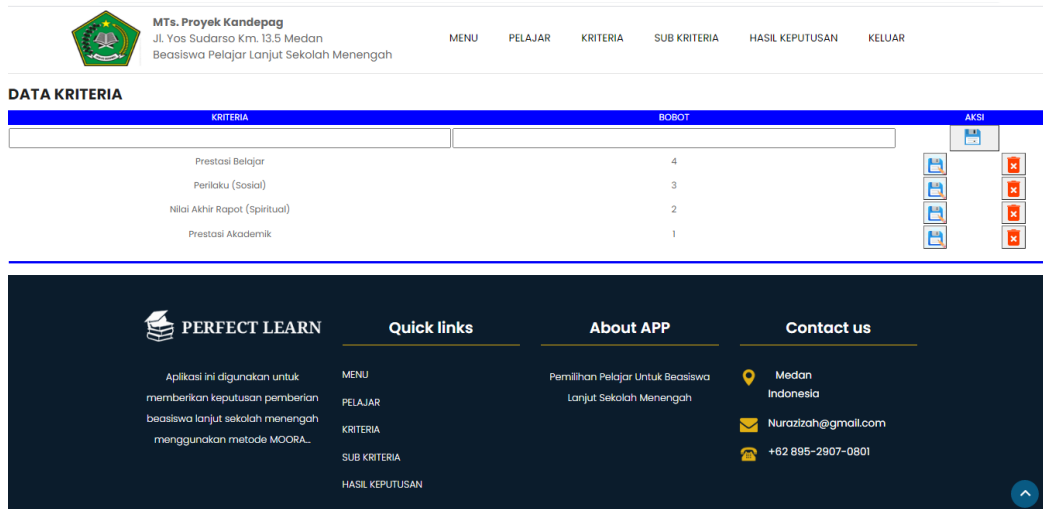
MTs. Proyek Kandepag
Jl. Yos Sudarso Km. 13.5 Medan
Beasiswa Pelajar Lanjut Sekolah Menengah

MENU PELAJAR KRITERIA SUB KRITERIA HASIL KEPUTUSAN KELUAR

DATA KRITERIA

| KRITERIA | BOBOT | AKSI |
|---|---|---|
| | | |
| Prestasi Belajar | 4 | |
| Perilaku (Sosial) | 3 | |
| Nilai Akhir Rapot (Spiritual) | 2 | |
| Prestasi Akademik | 1 | |

PERFECT LEARN

Aplikasi ini digunakan untuk memberikan keputusan pemberian beasiswa lanjut sekolah menengah menggunakan metode MOORA...

Quick links

MENU
PELAJAR
KRITERIA
SUB KRITERIA
HASIL KEPUTUSAN

About APP

Pemilihan Pelajar Untuk Beasiswa Lanjut Sekolah Menengah

Contact us

Medan
Indonesia

Nurazizah@gmail.com

+62 895-2907-0801